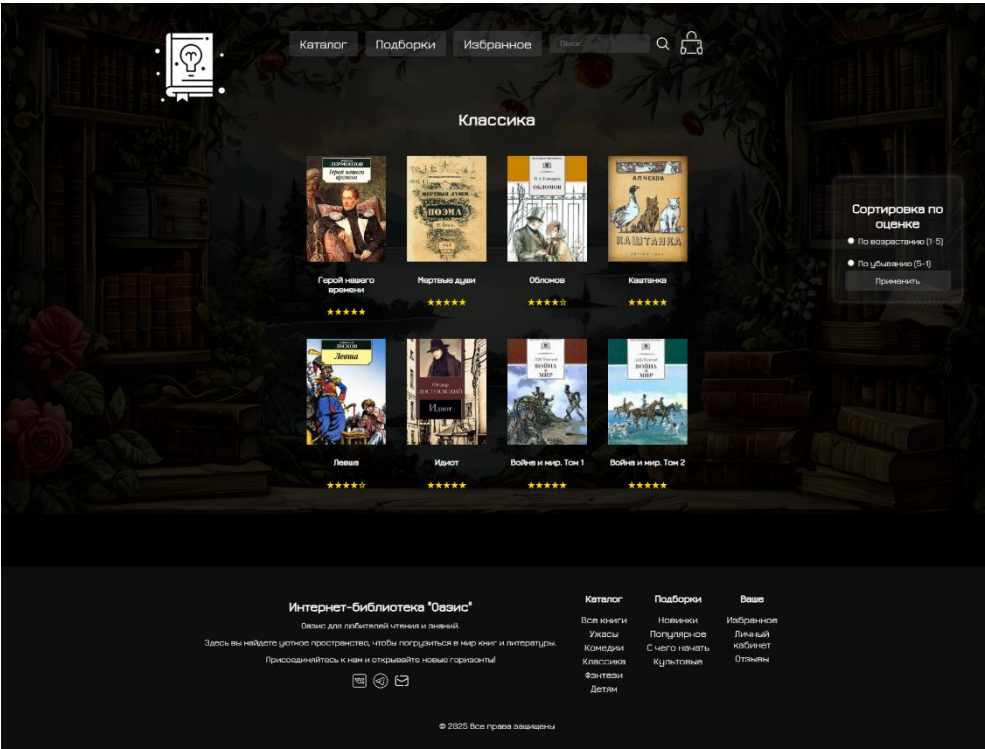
Каталог Подборки Избранное Поиск

Классика

Сортировка по оценке

По возрастанию (1-5)

По убыванию (5-1)

Применить

Герой нашего времени
★★★★★

Мертвые души
★★★★★

Обломов
★★★★☆

Каштанка
★★★★★

Левша
★★★★☆

Идиот
★★★★★

Война и мир. Том 1
★★★★★

Война и мир. Том 2
★★★★★

Интернет-библиотека "Оазис"

Оазис для любителей чтения и знаний.

Здесь вы найдете уютное пространство, чтобы погрузиться в мир книг и литературы.

Присоединяйтесь к нам и открывайте новые горизонты!

Каталог
Все книги
Ужасы
Комедии
Классика
Фэнтези
Детям

Подборки
Новинки
Популярное
С чего начать
Культовые

Ваше
Избранное
Личный кабинет
Отзывы

© 2025 Все права защищены